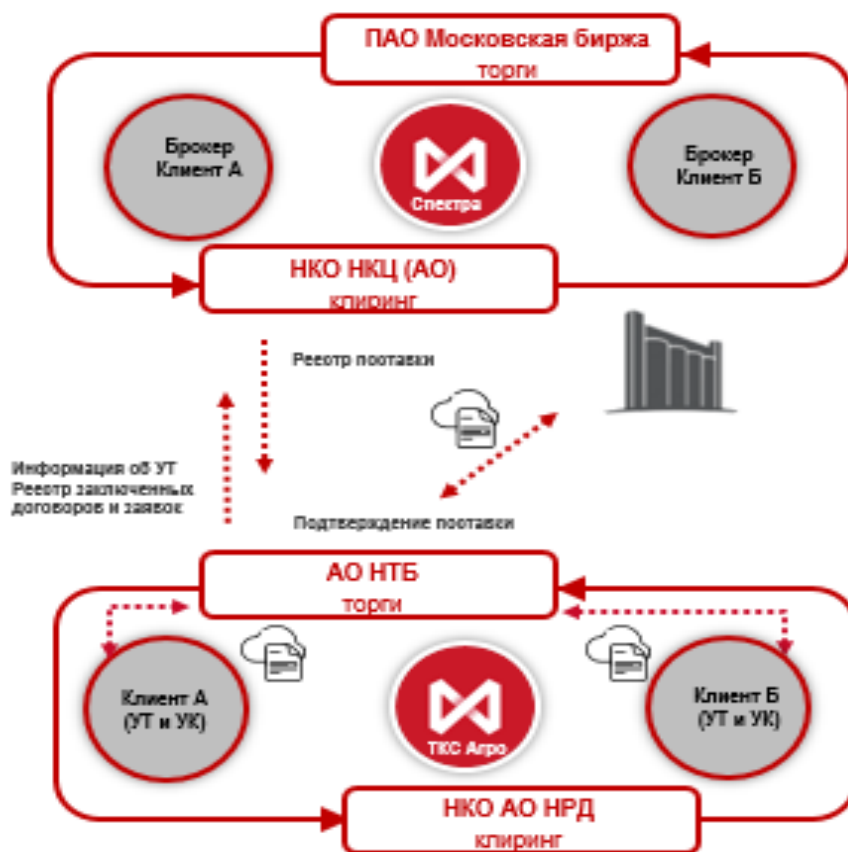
ПАО Московская биржа
торги

Брокер
Клиент А

Спектра

Брокер
Клиент Б

НКО НКЦ (АО)
клиринг

Реестр поставки

Информация об УТ
Реестр заключенных договоров и заявок

Подтверждение поставки

АО НТБ
торги

Клиент А
(УТ и УК)

ТКС Агро

Клиент Б
(УТ и УК)

НКО АО НРД
клиринг